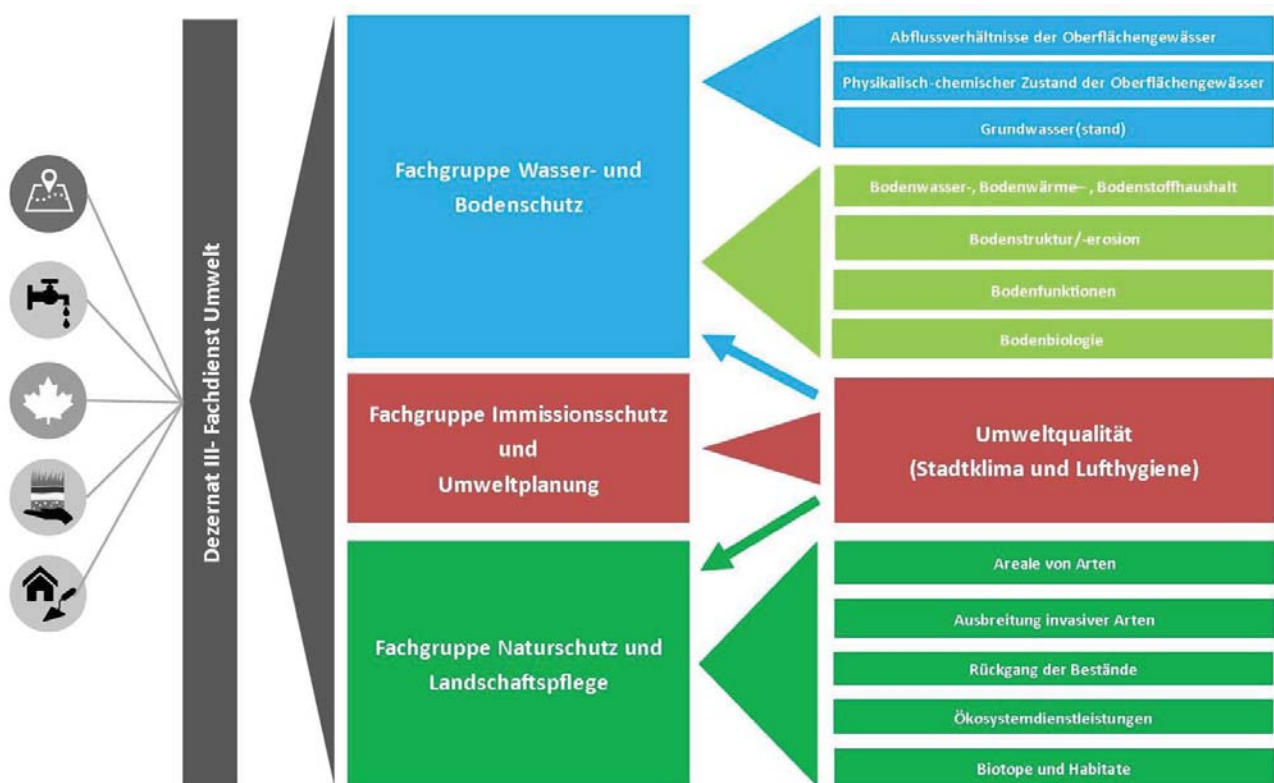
Dezernat III- Fachdienst Umwelt

Fachgruppe Wasser- und Bodenschutz

Abflussverhältnisse der Oberflächengewässer

Physikalisch-chemischer Zustand der Oberflächengewässer

Grundwasser(stand)

Bodenwasser-, Bodenwärme–, Bodenstoffhaushalt

Bodenstruktur/-erosion

Bodenfunktionen

Bodenbiologie

Fachgruppe Immissionsschutz und Umweltplanung

Umweltqualität (Stadtklima und Lufthygiene)

Fachgruppe Naturschutz und Landschaftspflege

Areale von Arten

Ausbreitung invasiver Arten

Rückgang der Bestände

Ökosystemdienstleistungen

Biotope und Habitate